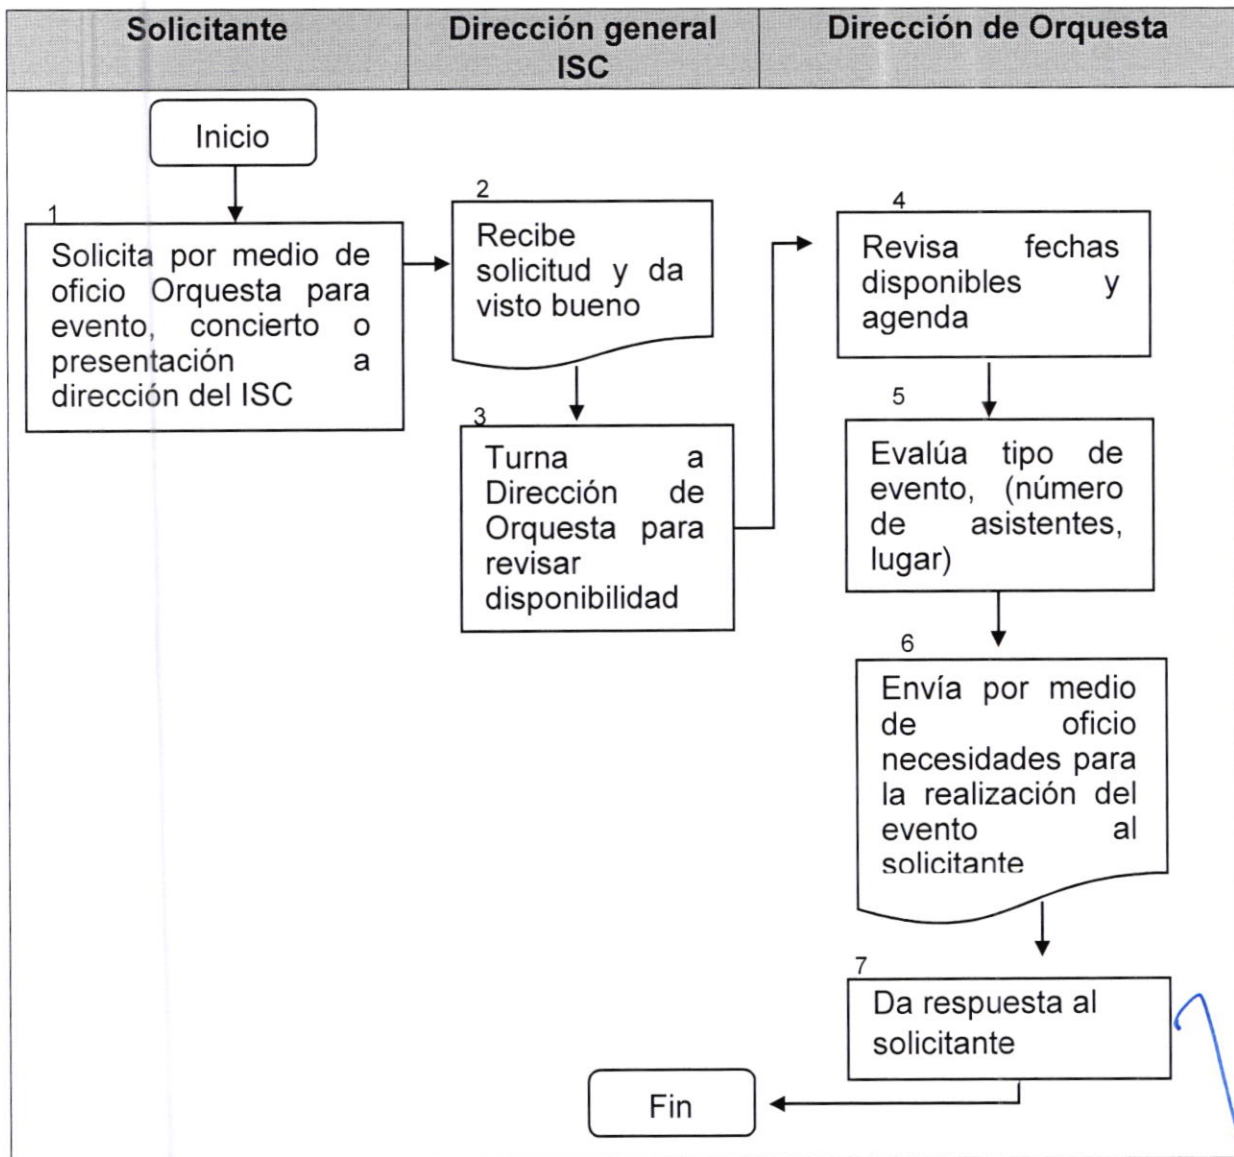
| Solicitante | Dirección general ISC | Dirección de Orquesta |
|---|---|---|

Inicio

1
Solicita por medio de oficio Orquesta para evento, concierto o presentación a dirección del ISC

2
Recibe solicitud y da visto bueno

3
Turna a Dirección de Orquesta para revisar disponibilidad

4
Revisa fechas disponibles y agenda

5
Evalúa tipo de evento, (número de asistentes, lugar)

6
Envía por medio de oficio necesidades para la realización del evento al solicitante

7
Da respuesta al solicitante

Fin